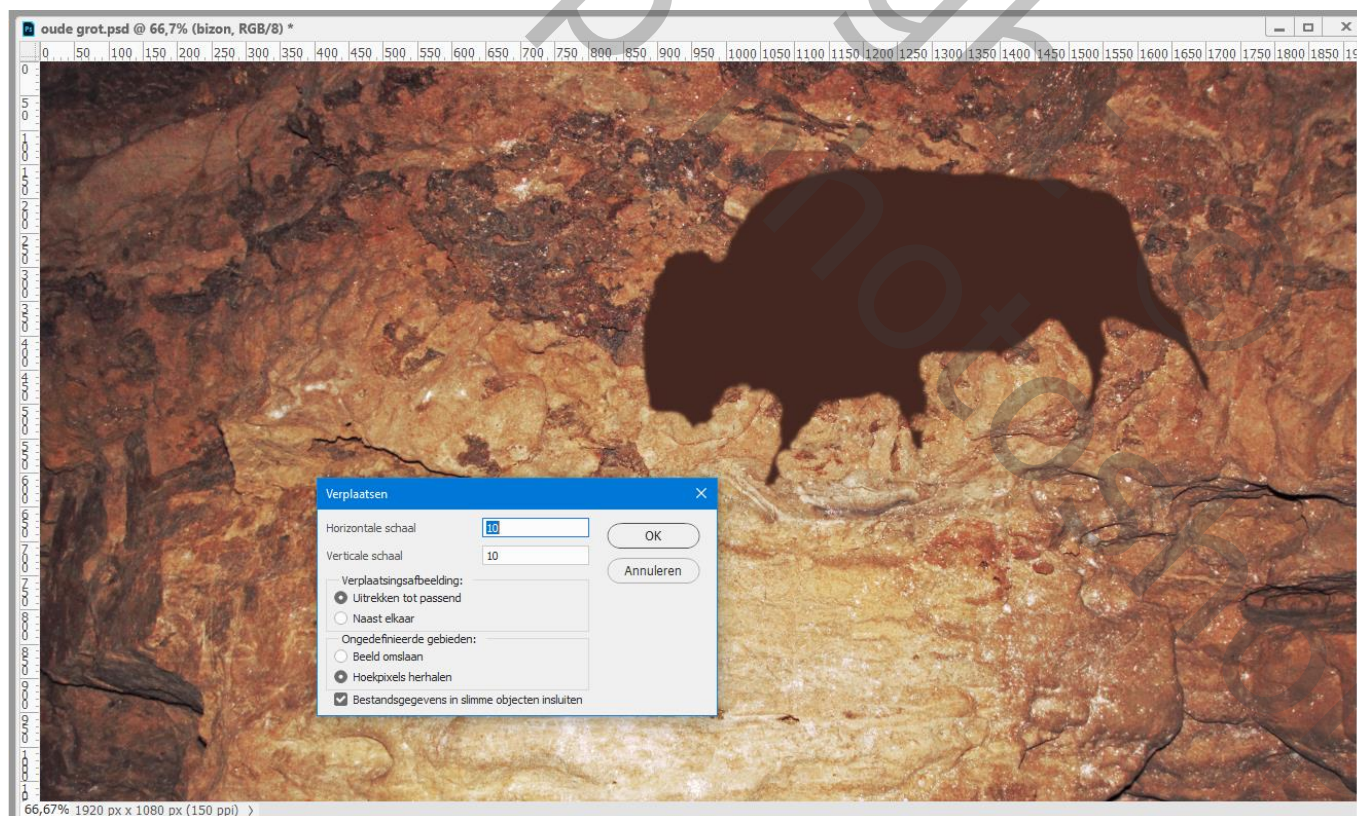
oude grot.psd @ 66,7% (bizon, RGB/8) *

0 50 100 150 200 250 300 350 400 450 500 550 600 650 700 750 800 850 900 950 1000 1050 1100 1150 1200 1250 1300 1350 1400 1450 1500 1550 1600 1650 1700 1750 1800 1850

Verplaatsen

Horizontale schaal 10

Verticale schaal 10

OK

Annuleren

Verplaatsingsafbeelding:

Uitrekken tot passend

Naast elkaar

Ongedefinieerde gebieden:

Beeld omslaan

Hoekpixels herhalen

Bestandsgegevens in slimme objecten insluiten

66,67% 1920 px x 1080 px (150 ppi)